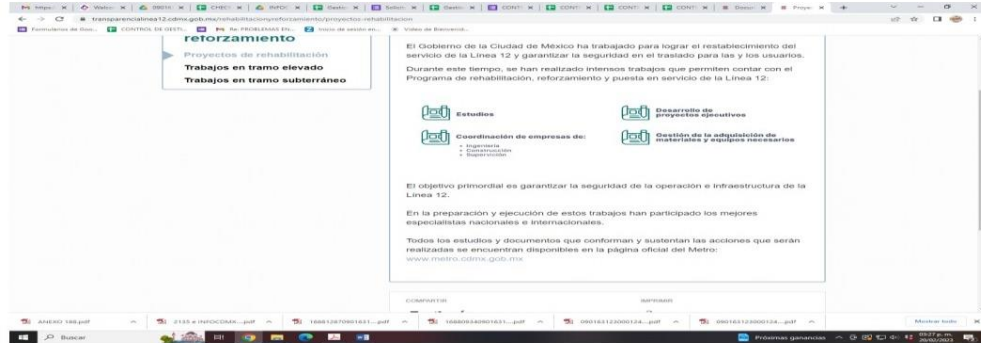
transparencialinea12.cdmx.gob.mx/rehabilitacionyreforzamiento/proyectos-rehabilitacion

reforzamiento

Proyectos de rehabilitación
Trabajos en tramo elevado
Trabajos en tramo subterráneo

El Gobierno de la Ciudad de México ha trabajado para lograr el restablecimiento del servicio de la Línea 12 y garantizar la seguridad en el traslado para las y los usuarios.

Durante este tiempo, se han realizado intensos trabajos que permiten contar con el Programa de rehabilitación, reforzamiento y puesta en servicio de la Línea 12:

Estudios

Desarrollo de proyectos ejecutivos

Coordinación de empresas de:
• Ingeniería
• Construcción
• Supervisión

Gestión de la adquisición de materiales y equipos necesarios

El objetivo primordial es garantizar la seguridad de la operación e infraestructura de la Línea 12.

En la preparación y ejecución de estos trabajos han participado los mejores especialistas nacionales e internacionales.

Todos los estudios y documentos que conforman y sustentan las acciones que serán realizadas se encuentran disponibles en la página oficial del Metro: www.metro.cdmx.gob.mx

COMPARTIR

IMPRIMIR

ANEXO 188.pdf

Mostrar todo

Buscar

Próximas ganancias

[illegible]